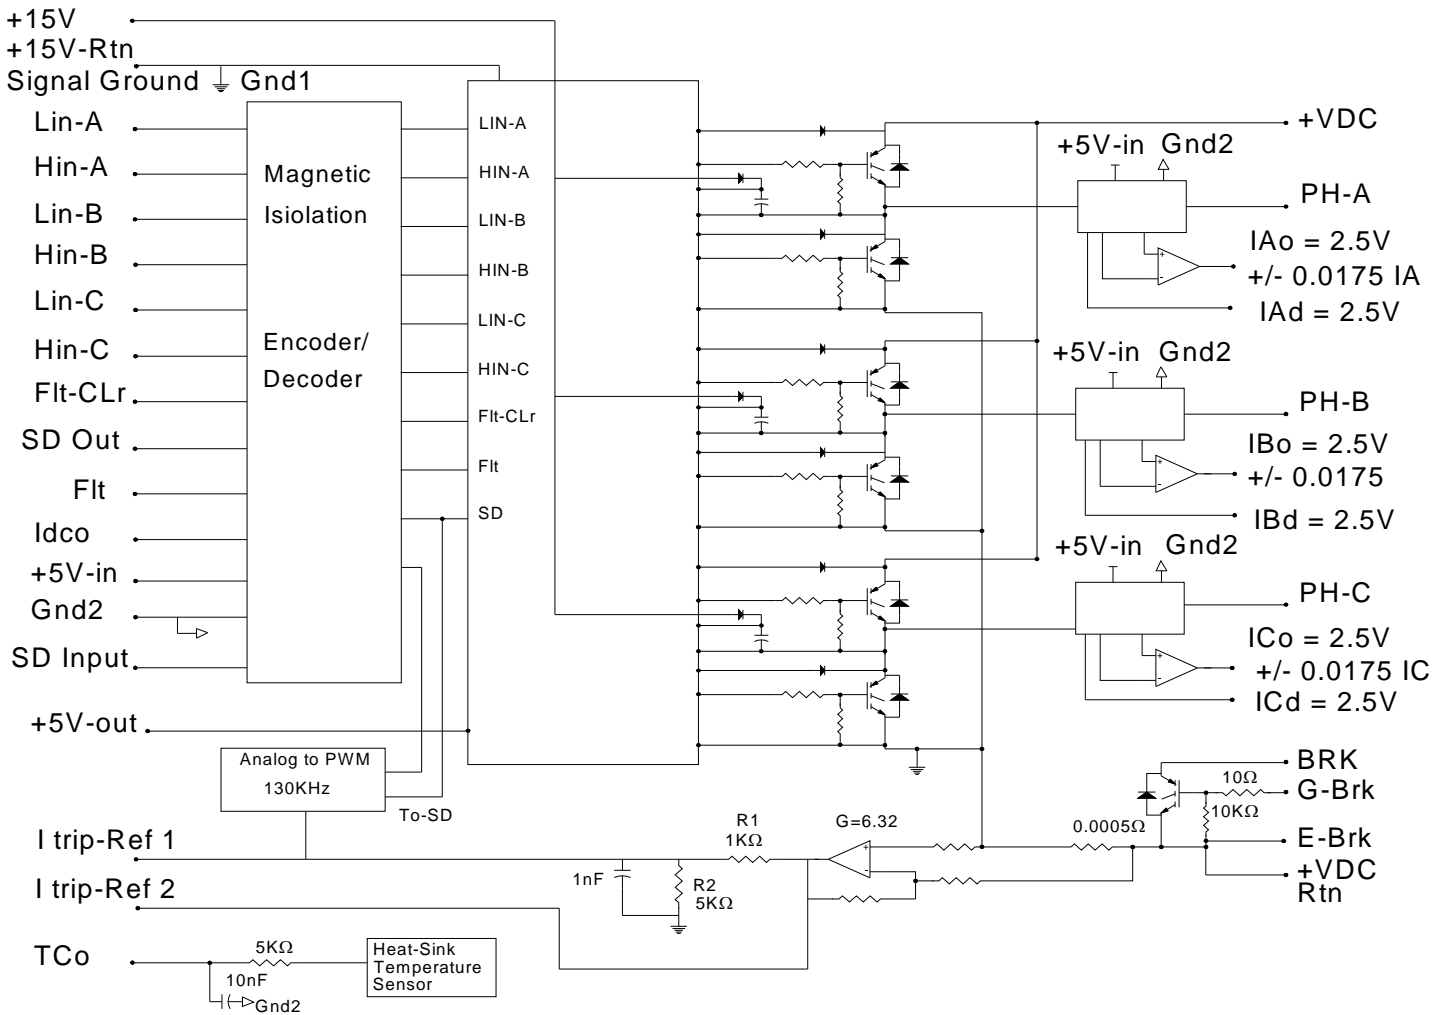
+15V
+15V-Rtn
Signal Ground Gnd1
Lin-A
Hin-A
Lin-B
Hin-B
Lin-C
Hin-C
Flt-CLr
SD Out
Flt
Idco
+5V-in
Gnd2
SD Input
+5V-out

Magnetic
Isiolation

Encoder/
Decoder

LIN-A
HIN-A
LIN-B
HIN-B
LIN-C
HIN-C
Flt-CLr
Flt
SD

+VDC
+5V-in Gnd2
PH-A
IAo = 2.5V
+/- 0.0175 IA
IAd = 2.5V
+5V-in Gnd2
PH-B
IBo = 2.5V
+/- 0.0175
IBd = 2.5V
+5V-in Gnd2
PH-C
ICo = 2.5V
+/- 0.0175 IC
ICd = 2.5V

Analog to PWM
130KHz
To-SD

BRK
$10\Omega$
G-Brk
$10K\Omega$
E-Brk
+VDC
Rtn
$0.0005\Omega$

I trip-Ref 1
I trip-Ref 2
R1
$1K\Omega$
G=6.32
1nF
R2
$5K\Omega$

TCo
$5K\Omega$
10nF
Gnd2
Heat-Sink
Temperature
Sensor